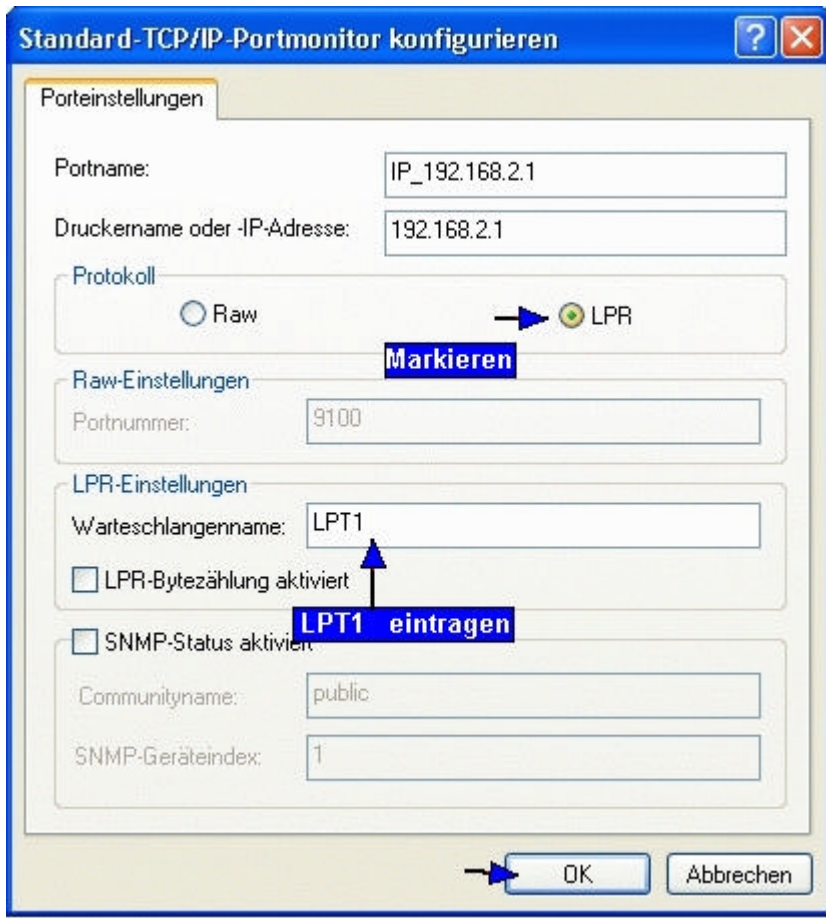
Standard-TCP/IP-Portmonitor konfigurieren

Porteinstellungen

Portname: IP_192.168.2.1

Druckername oder -IP-Adresse: 192.168.2.1

Protokoll

Raw

LPR

Markieren

Raw-Einstellungen

Portnummer: 9100

LPR-Einstellungen

Warteschlangenname: LPT1

LPR-Bytezählung aktiviert

LPT1 eintragen

SNMP-Status aktivi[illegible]

Communityname: public

SNMP-Geräteindex: 1

OK

Abbrechen